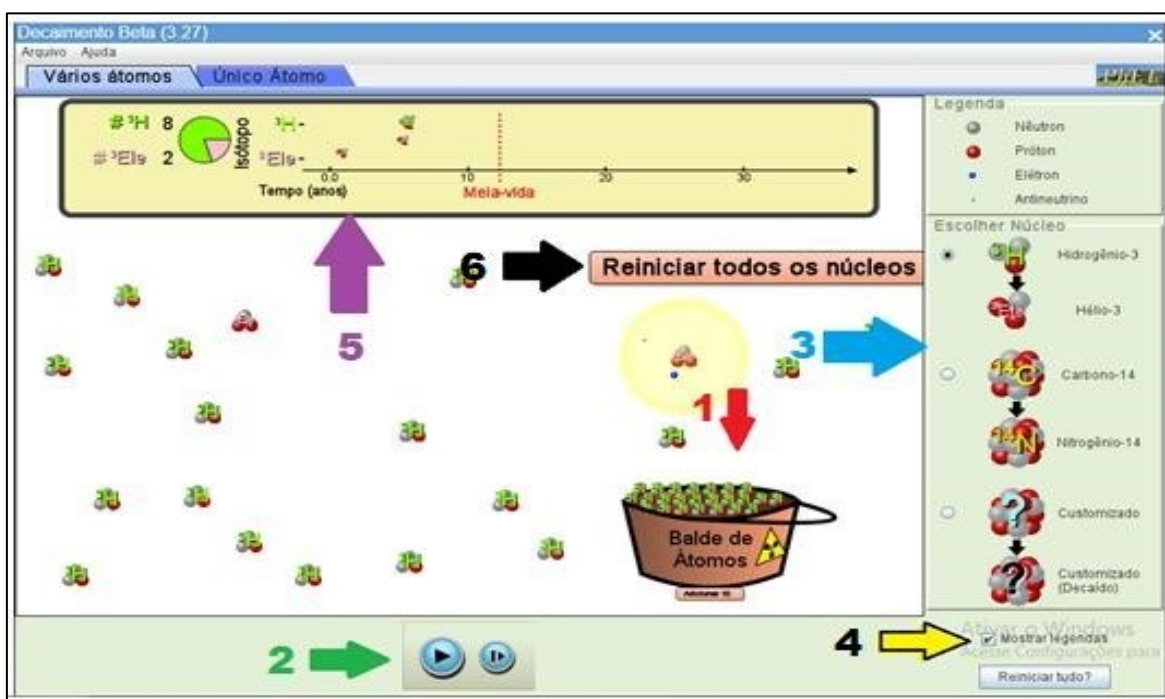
Decaimento Beta (3.27)
Arquivo Ajuda
Vários átomos
Único Átomo
PhET

# $^3$H 8
# $^3$Els 2
Isótopo
$^3$H
$^3$Els
0.0
10
20
30
Tempo (anos)
Meia-vida

Legenda
Nêutron
Próton
Elétron
Antineutrino

Escolher Núcleo
Hidrogênio-3
Hélio-3
Carbono-14
Nitrogênio-14
Customizado
Customizado (Decaído)

6
Reiniciar todos os núcleos
5
3
1
Balde de Átomos
Adicionar 10
2
4
Mostrar legendas
Ativar o Windows
Acesse Configurações para
Reiniciar tudo?